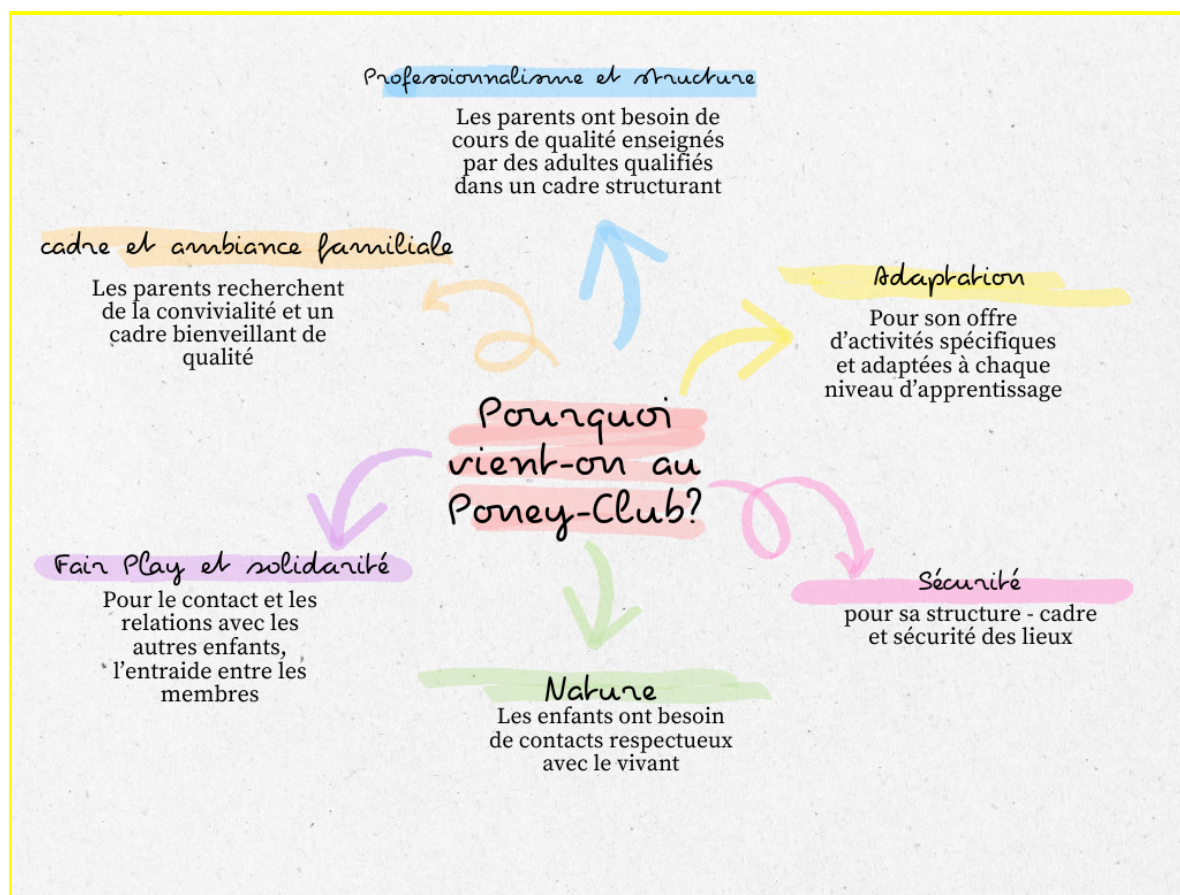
Professionnalisme et structure

Les parents ont besoin de cours de qualité enseignés par des adultes qualifiés dans un cadre structurant

cadre et ambiance familiale

Les parents recherchent de la convivialité et un cadre bienveillant de qualité

Adaptation

Pour son offre d'activités spécifiques et adaptées à chaque niveau d'apprentissage

Pourquoi vient-on au Poney-Club?

Fair Play et solidarité

Pour le contact et les relations avec les autres enfants, l'entraide entre les membres

Sécurité

pour sa structure - cadre et sécurité des lieux

Nature

Les enfants ont besoin de contacts respectueux avec le vivant